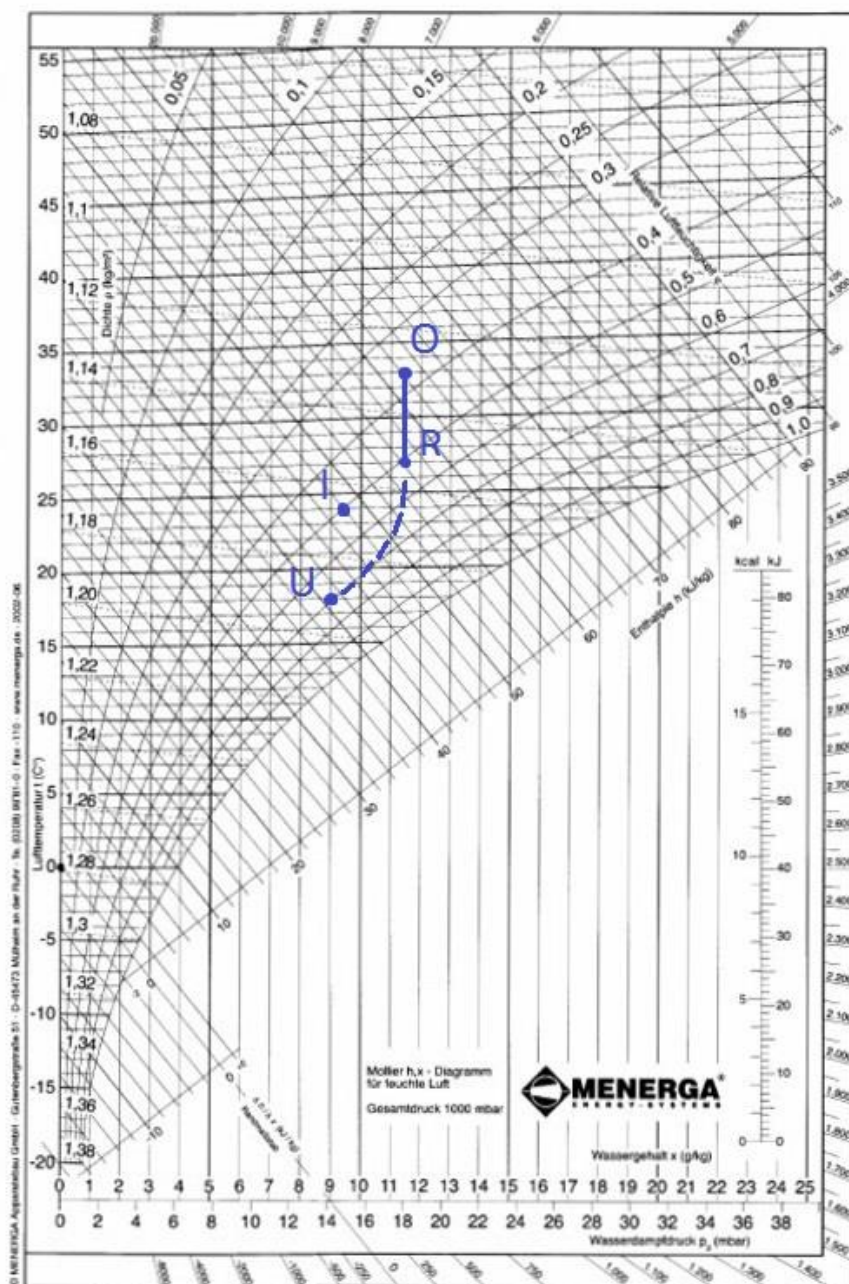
55
50
45
40
35
30
25
20
15
10
5
0
-5
-10
-15
-20

1,08
1,1
1,12
1,14
1,16
1,18
1,20
1,22
1,24
1,26
1,28
1,3
1,32
1,34
1,36
1,38

Dichte ρ (kg/m³)
Lufttemperatur t (°C)

0,05
0,1
0,15
0,2
0,25
0,3
0,4
0,5
0,6
0,7
0,8
0,9
1,0
Relative Luftfeuchtigkeit φ

O
R
I
U

Enthalpie h (kJ/kg)
90
80
70
60
50
40
30
20
10
0
-10

kcal kJ
80
70
60
50
40
30
20
10
0
15
10
5
0

Mollier h,x - Diagramm für feuchte Luft
Gesamtdruck 1000 mbar

MENERGA®
ENERGY·SYSTEMS

Wassergehalt x (g/kg)
0 1 2 3 4 5 6 7 8 9 10 11 12 13 14 15 16 17 18 19 20 21 22 23 24 25
0 2 4 6 8 10 12 14 16 18 20 22 24 26 28 30 32 34 36 38
Wasserdampfdruck $p_D$ (mbar)

3.500
3.400
3.300
3.200
3.100
3.000
2.900
2.800
2.700
2.600
2.500
2.400
2.300
2.200
2.100
2.000
1.900
1.800
1.700
1.600
1.500

© MENERGA Apparatebau GmbH · Gutenbergstraße 51 · D-45473 Mülheim an der Ruhr · Tel. (0208) 9981-0 · Fax -110 · www.menerga.de · 2002-06